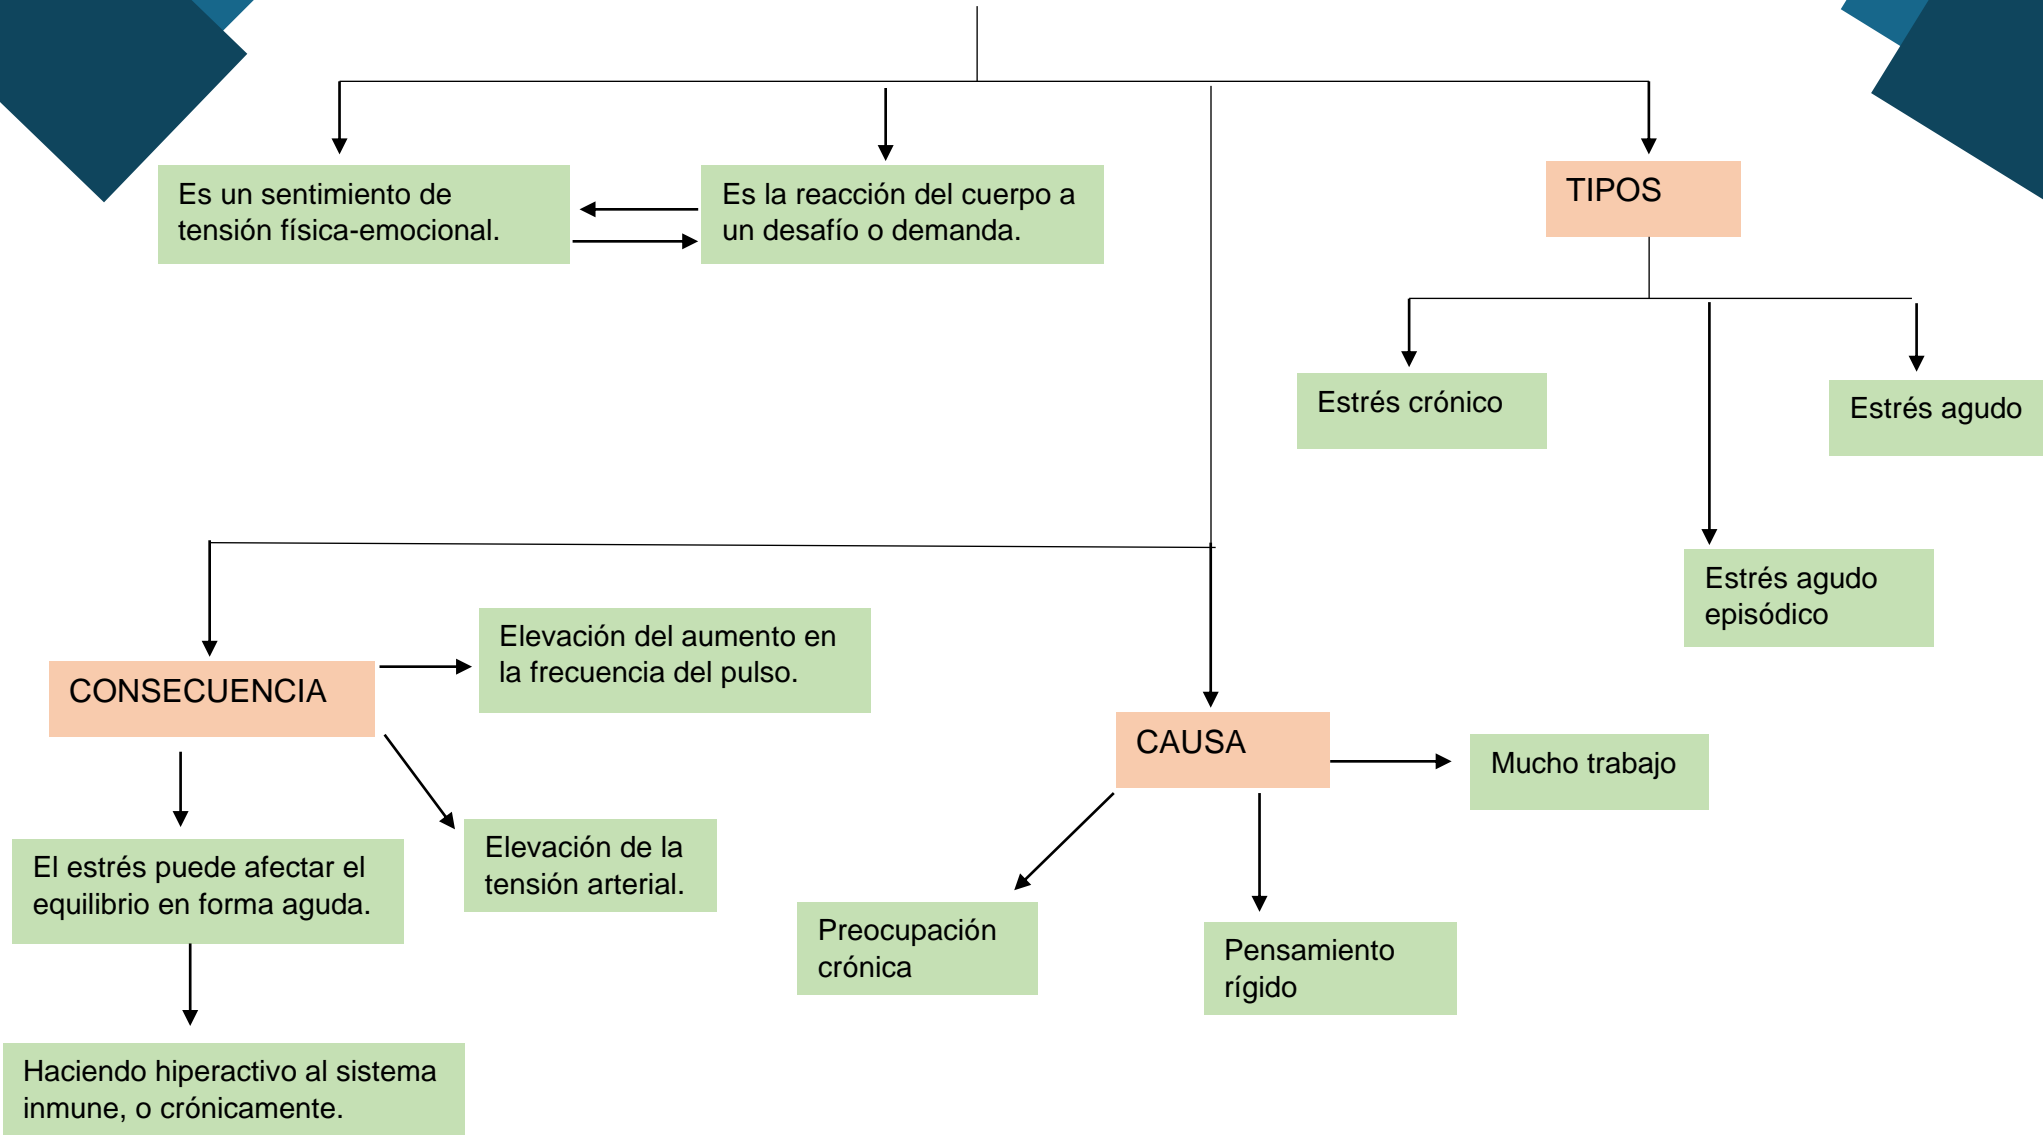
Es un sentimiento de tensión física-emocional.

Es la reacción del cuerpo a un desafío o demanda.

TIPOS

Estrés crónico

Estrés agudo

Estrés agudo episódico

CONSECUENCIA

Elevación del aumento en la frecuencia del pulso.

El estrés puede afectar el equilibrio en forma aguda.

Elevación de la tensión arterial.

Haciendo hiperactivo al sistema inmune, o crónicamente.

CAUSA

Mucho trabajo

Preocupación crónica

Pensamiento rígido